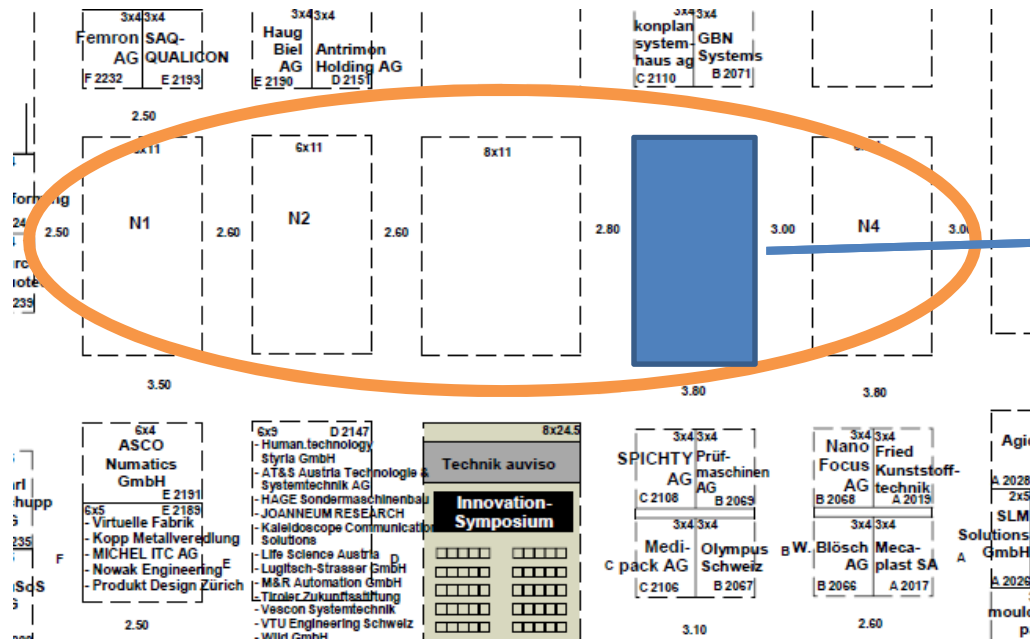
3x4 3x4
Femron AG
SAQ-QUALICON
F 2232
E 2193

3x4 3x4
Haug Biel AG
Antrimon Holding AG
E 2190
D 2151

3x4 3x4
konplan system-haus ag
GBN Systems
C 2110
B 2071

2.50

forming
24
irc
otec
235

2.50
6x11
N1
2.60
6x11
N2
2.60
8x11
2.80
3.00
N4
3.00

3.50
3.80
3.80

6x4
ASCO Numatics GmbH
E 2191
6x5
E 2189
- Virtuelle Fabrik
- Kopp Metallveredlung
- MICHEL ITC AG
- Nowak Engineering
- Produkt Design Zürich
E

6x9
D 2147
- Human.technology Styria GmbH
- AT&S Austria Technologie & Systemtechnik AG
- HAGE Sondermaschinenbau
- JOANNEUM RESEARCH
- Kaleidoscope Communication Solutions
- Life Science Austria
- Lugitsch-Strasser GmbH
- M&R Automation GmbH
- Tiroler Zukunftsstiftung
- Vescon Systemtechnik
- VTU Engineering Schweiz
- Wild GmbH
D

8x24.5
Technik auviso
Innovation-Symposium

3x4 3x4
SPICHTY AG
Prüf-maschinen AG
C 2108
B 2069
3x4 3x4
C Medi-pack AG
Olympus Schweiz
C 2106
B 2067
3.10

3x4 3x4
Nano Focus AG
Fried Kunststoff-technik
B 2068
A 2019
3x4 3x4
B W. Blösch AG
Meca-plast SA
B 2066
A 2017
2.60

Agie
A 2028
2x5
SLM
Solutions GmbH
A
A 2026
mould
P

rl
hupp
G
235
F
sSoS
G
2.50
ned